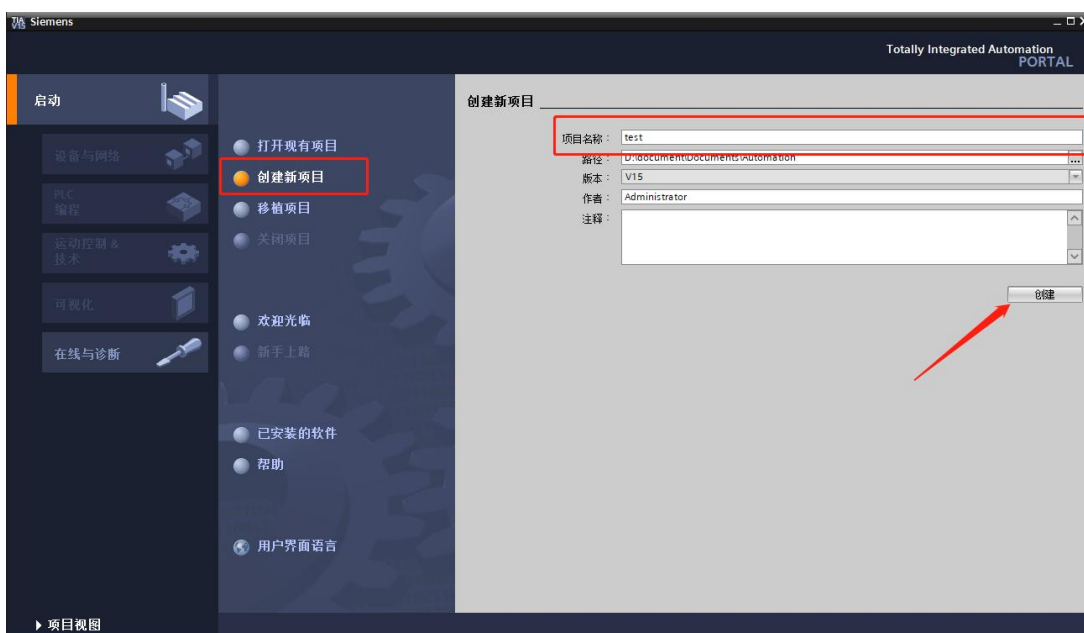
Siemens

Totally Integrated Automation
PORTAL

启动

设备与网络

PLC
编程

运动控制 &
技术

可视化

在线与诊断

打开现有项目

创建新项目

移植项目

关闭项目

欢迎光临

新手上路

已安装的软件

帮助

用户界面语言

创建新项目

项目名称： test

路径： D:\document\Documents\Automation

版本： V15

作者： Administrator

注释：

创建

▸ 项目视图